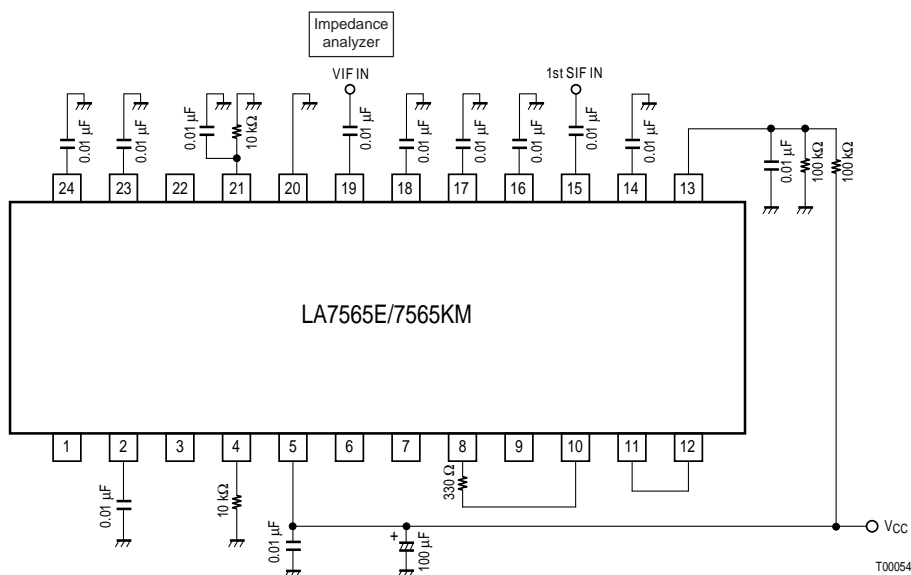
Impedance analyzer

VIF IN

1st SIF IN

0.01 µF

0.01 µF

0.01 µF

10 kΩ

0.01 µF

0.01 µF

0.01 µF

0.01 µF

0.01 µF

0.01 µF

0.01 µF

100 kΩ

100 kΩ

24 23 22 21 20 19 18 17 16 15 14 13

LA7565E/7565KM

1 2 3 4 5 6 7 8 9 10 11 12

0.01 µF

10 kΩ

330 Ω

0.01 µF

+

100 µF

$V_{CC}$

T00054